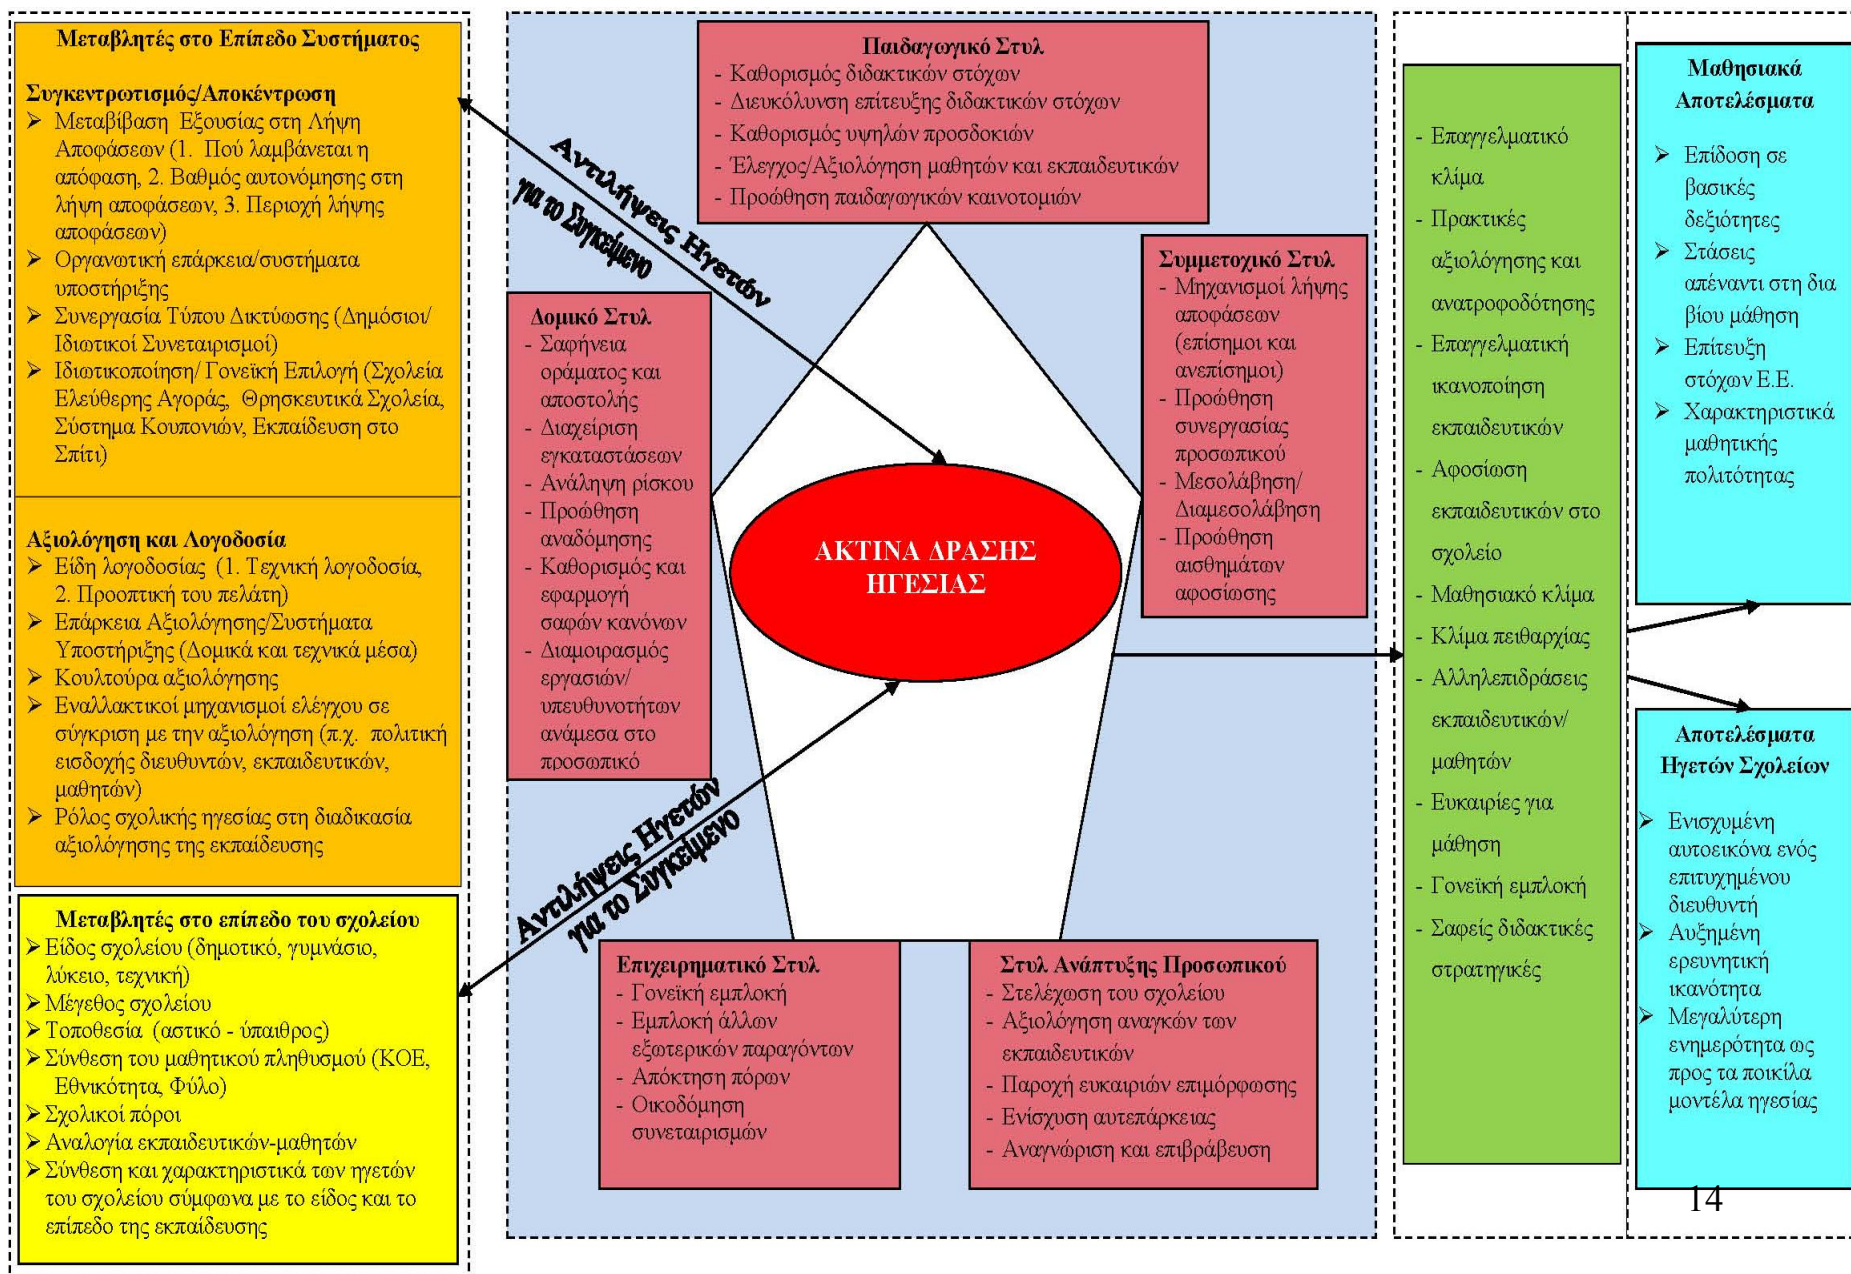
Μεταβλητές στο Επίπεδο Συστήματος

Συγκεντρωτισμός/Αποκέντρωση
➢ Μεταβίβαση Εξουσίας στη Λήψη Αποφάσεων (1. Πού λαμβάνεται η απόφαση, 2. Βαθμός αυτονόμησης στη λήψη αποφάσεων, 3. Περιοχή λήψης αποφάσεων)
➢ Οργανωτική επάρκεια/συστήματα υποστήριξης
➢ Συνεργασία Τύπου Δικτύωσης (Δημόσιοι/ Ιδιωτικοί Συνεταιρισμοί)
➢ Ιδιωτικοποίηση/ Γονεϊκή Επιλογή (Σχολεία Ελεύθερης Αγοράς, Θρησκευτικά Σχολεία, Σύστημα Κουπονιών, Εκπαίδευση στο Σπίτι)

Αξιολόγηση και Λογοδοσία
➢ Είδη λογοδοσίας (1. Τεχνική λογοδοσία, 2. Προοπτική του πελάτη)
➢ Επάρκεια Αξιολόγησης/Συστήματα Υποστήριξης (Δομικά και τεχνικά μέσα)
➢ Κουλτούρα αξιολόγησης
➢ Εναλλακτικοί μηχανισμοί ελέγχου σε σύγκριση με την αξιολόγηση (π.χ. πολιτική εισδοχής διευθυντών, εκπαιδευτικών, μαθητών)
➢ Ρόλος σχολικής ηγεσίας στη διαδικασία αξιολόγησης της εκπαίδευσης

Μεταβλητές στο επίπεδο του σχολείου
➢ Είδος σχολείου (δημοτικό, γυμνάσιο, λύκειο, τεχνική)
➢ Μέγεθος σχολείου
➢ Τοποθεσία (αστικό - ύπαιθρος)
➢ Σύνθεση του μαθητικού πληθυσμού (ΚΟΕ, Εθνικότητα, Φύλο)
➢ Σχολικοί πόροι
➢ Αναλογία εκπαιδευτικών-μαθητών
➢ Σύνθεση και χαρακτηριστικά των ηγετών του σχολείου σύμφωνα με το είδος και το επίπεδο της εκπαίδευσης

Αντιλήψεις Ηγετών για το Συγκείμενο

Παιδαγωγικό Στυλ
- Καθορισμός διδακτικών στόχων
- Διευκόλυνση επίτευξης διδακτικών στόχων
- Καθορισμός υψηλών προσδοκιών
- Έλεγχος/Αξιολόγηση μαθητών και εκπαιδευτικών
- Προώθηση παιδαγωγικών καινοτομιών

Δομικό Στυλ
- Σαφήνεια οράματος και αποστολής
- Διαχείριση εγκαταστάσεων
- Ανάληψη ρίσκου
- Προώθηση αναδόμησης
- Καθορισμός και εφαρμογή σαφών κανόνων
- Διαμοιρασμός εργασιών/ υπευθυνοτήτων ανάμεσα στο προσωπικό

Συμμετοχικό Στυλ
- Μηχανισμοί λήψης αποφάσεων (επίσημοι και ανεπίσημοι)
- Προώθηση συνεργασίας προσωπικού
- Μεσολάβηση/ Διαμεσολάβηση
- Προώθηση αισθημάτων αφοσίωσης

ΑΚΤΙΝΑ ΔΡΑΣΗΣ ΗΓΕΣΙΑΣ

Αντιλήψεις Ηγετών για το Συγκείμενο

Επιχειρηματικό Στυλ
- Γονεϊκή εμπλοκή
- Εμπλοκή άλλων εξωτερικών παραγόντων
- Απόκτηση πόρων
- Οικοδόμηση συνεταιρισμών

Στυλ Ανάπτυξης Προσωπικού
- Στελέχωση του σχολείου
- Αξιολόγηση αναγκών των εκπαιδευτικών
- Παροχή ευκαιριών επιμόρφωσης
- Ενίσχυση αυτεπάρκειας
- Αναγνώριση και επιβράβευση

- Επαγγελματικό κλίμα
- Πρακτικές αξιολόγησης και ανατροφοδότησης
- Επαγγελματική ικανοποίηση εκπαιδευτικών
- Αφοσίωση εκπαιδευτικών στο σχολείο
- Μαθησιακό κλίμα
- Κλίμα πειθαρχίας
- Αλληλεπιδράσεις εκπαιδευτικών/ μαθητών
- Ευκαιρίες για μάθηση
- Γονεϊκή εμπλοκή
- Σαφείς διδακτικές στρατηγικές

Μαθησιακά Αποτελέσματα
➢ Επίδοση σε βασικές δεξιότητες
➢ Στάσεις απέναντι στη δια βίου μάθηση
➢ Επίτευξη στόχων Ε.Ε.
➢ Χαρακτηριστικά μαθητικής πολιτότητας

Αποτελέσματα Ηγετών Σχολείων
➢ Ενισχυμένη αυτοεικόνα ενός επιτυχημένου διευθυντή
➢ Αυξημένη ερευνητική ικανότητα
➢ Μεγαλύτερη ενημερότητα ως προς τα ποικίλα μοντέλα ηγεσίας

14